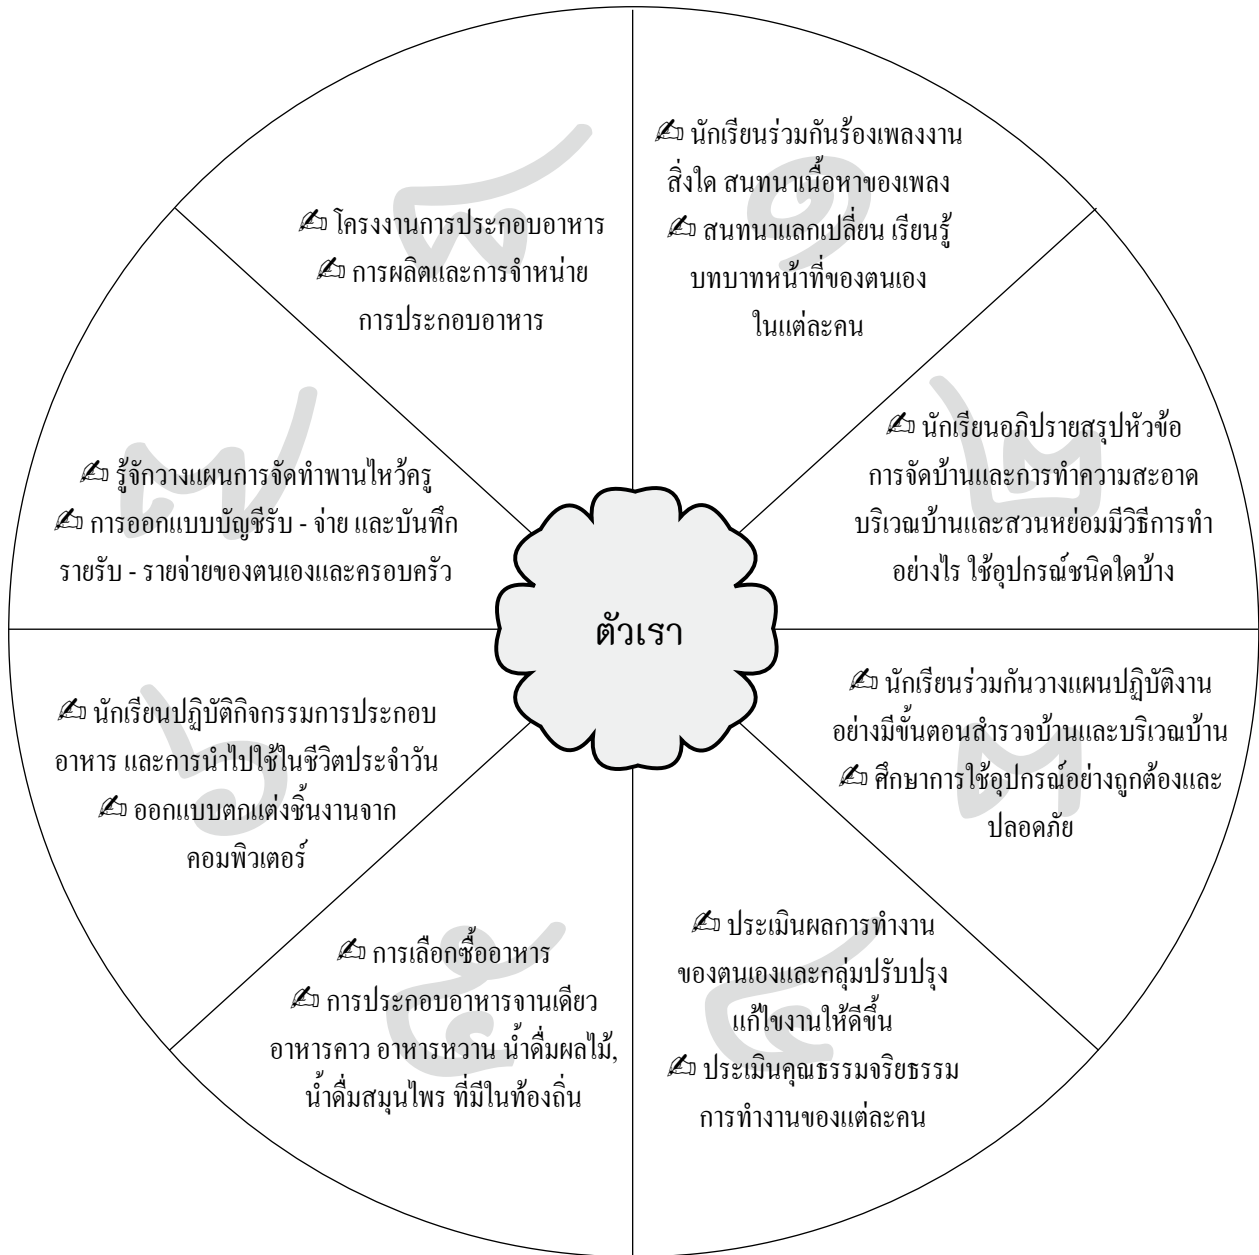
ตัวเรา

๑
✍ นักเรียนร่วมกันร้องเพลงงานสิ่งใด สนทนาเนื้อหาของเพลง
✍ สนทนาแลกเปลี่ยน เรียนรู้บทบาทหน้าที่ของตนเองในแต่ละคน

๒
✍ นักเรียนอภิปรายสรุปหัวข้อการจัดบ้านและการทำความสะอาดบริเวณบ้านและสวนหย่อมมีวิธีการทำอย่างไร ใช้อุปกรณ์ชนิดใดบ้าง

๓
✍ นักเรียนร่วมกันวางแผนปฏิบัติงานอย่างมีขั้นตอนสำรวจบ้านและบริเวณบ้าน
✍ ศึกษาการใช้อุปกรณ์อย่างถูกต้องและปลอดภัย

๔
✍ ประเมินผลการทำงานของตนเองและกลุ่มปรับปรุงแก้ไขงานให้ดีขึ้น
✍ ประเมินคุณธรรมจริยธรรมการทำงานของแต่ละคน

๕
✍ การเลือกซื้ออาหาร
✍ การประกอบอาหารจานเดียว อาหารคาว อาหารหวาน น้ำดื่มผลไม้, น้ำดื่มสมุนไพร ที่มีในท้องถิ่น

๖
✍ นักเรียนปฏิบัติกิจกรรมการประกอบอาหาร และการนำไปใช้ในชีวิตประจำวัน
✍ ออกแบบตกแต่งชิ้นงานจากคอมพิวเตอร์

๗
✍ รู้จักวางแผนการจัดทำพานไหว้ครู
✍ การออกแบบบัญชีรับ - จ่าย และบันทึกรายรับ - รายจ่ายของตนเองและครอบครัว

๘
✍ โครงงานการประกอบอาหาร
✍ การผลิตและการจำหน่ายการประกอบอาหาร